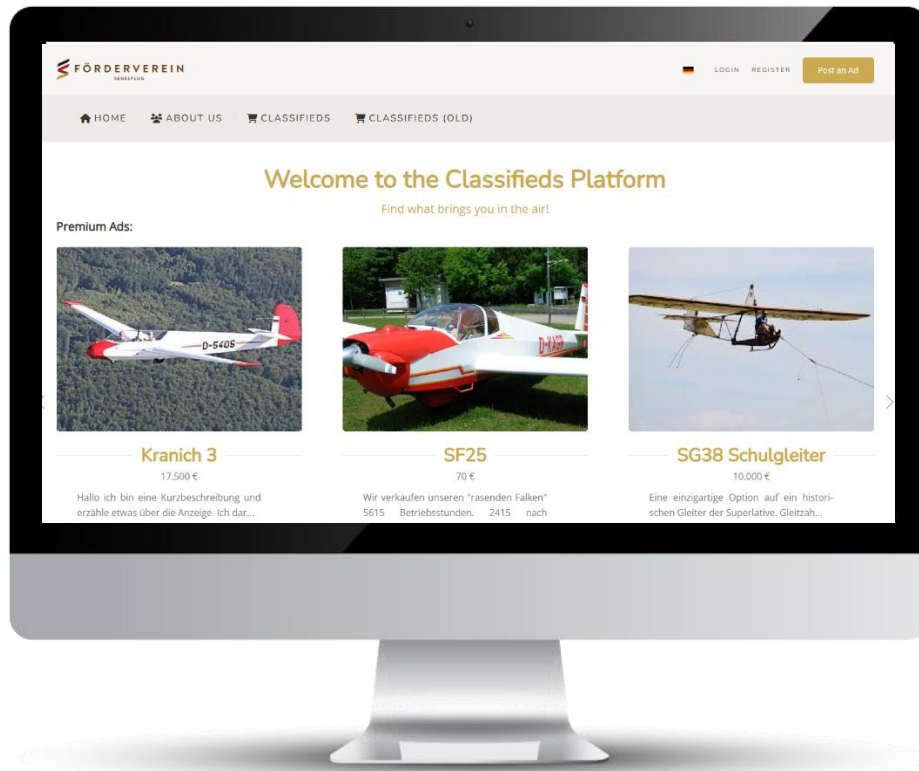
FÖRDERVEREIN
SEGELFLUG

LOGIN REGISTER Post an Ad

HOME ABOUT US CLASSIFIEDS CLASSIFIEDS (OLD)

Welcome to the Classifieds Platform

Find what brings you in the air!

Premium Ads:

D-5405

D-KAEP

Kranich 3

17.500 €

Hallo ich bin eine Kurzbeschreibung und erzähle etwas über die Anzeige. Ich dar...

SF25

70 €

Wir verkaufen unseren "rasenden Falken" 5615 Betriebsstunden. 2415 nach

SG38 Schulgleiter

10.000 €

Eine einzigartige Option auf ein historischen Gleiter der Superlative. Gleitzah...